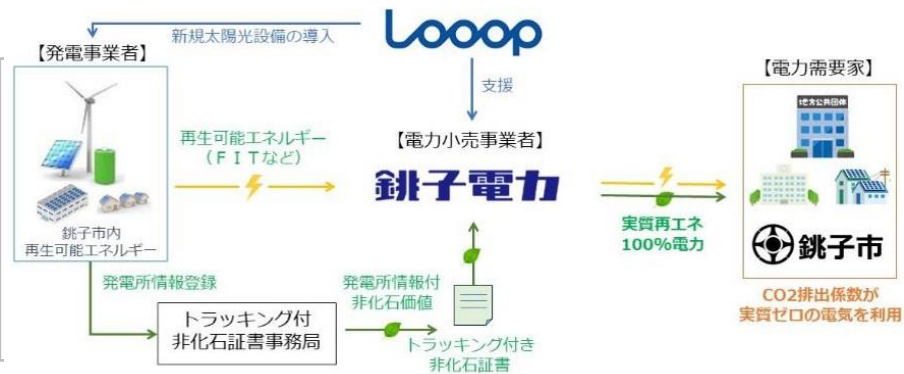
Looop

新規太陽光設備の導入

【発電事業者】

銚子市内
再生可能エネルギー

支援

再生可能エネルギー
（ＦＩＴなど）

【電力小売事業者】

銚子電力

実質再エネ
100%電力

【電力需要家】

地方公共団体

銚子市

CO2排出係数が
実質ゼロの電気を利用

発電所情報登録

トラッキング付
非化石証書事務局

発電所情報付
非化石価値

トラッキング付き
非化石証書